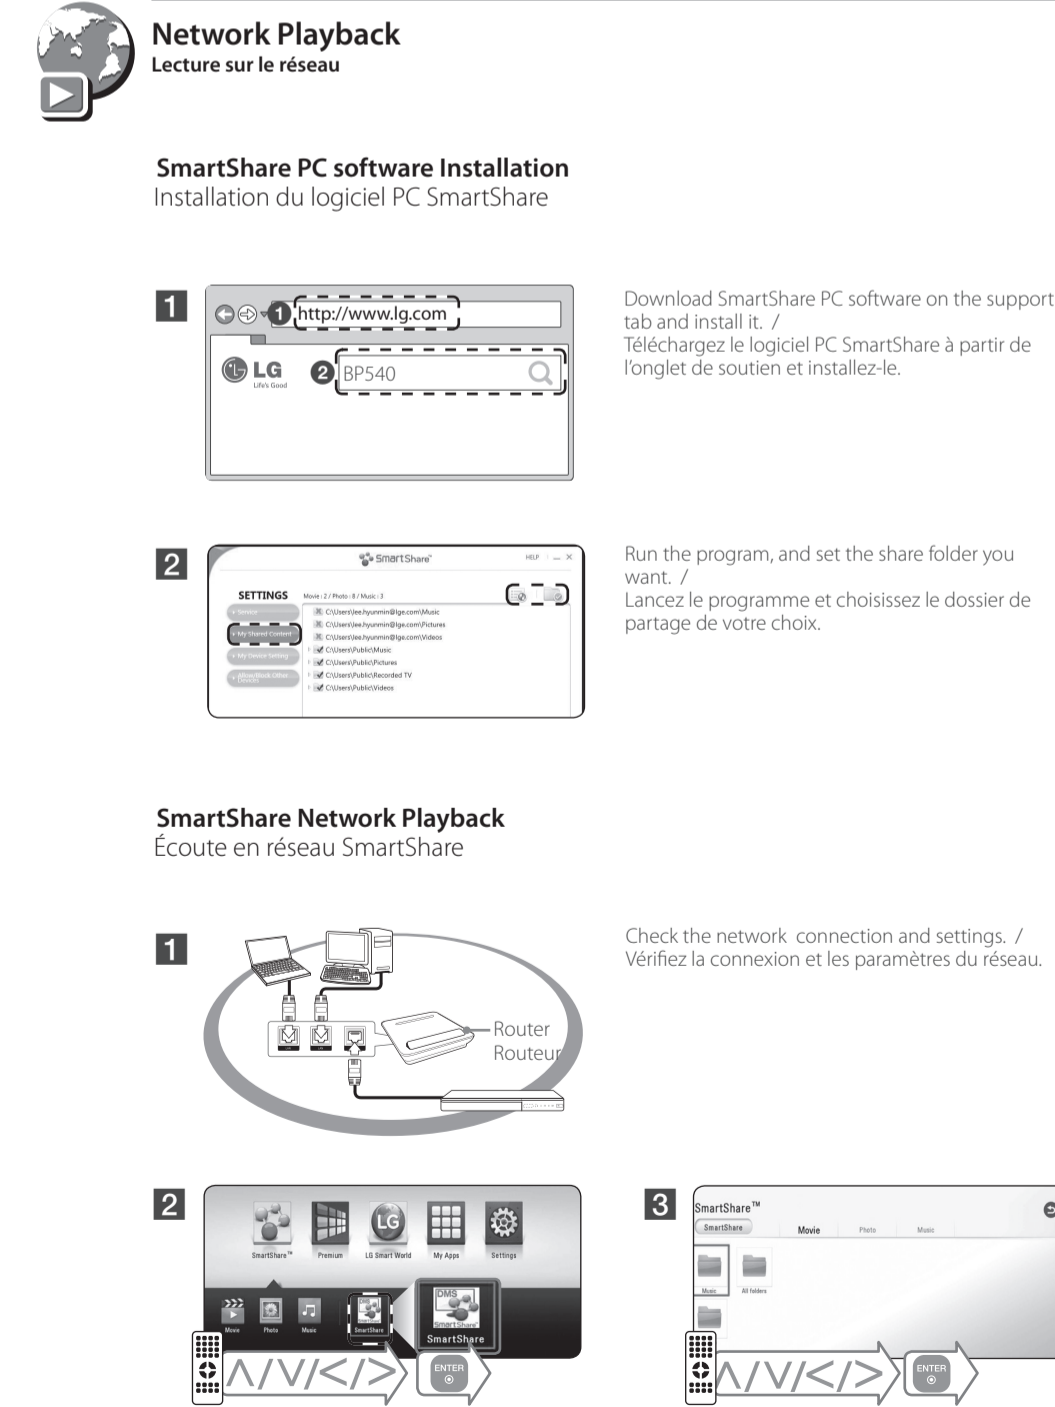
Network Playback
Lecture sur le réseau

SmartShare PC software Installation
Installation du logiciel PC SmartShare

1

1 http://www.lg.com

LG Life's Good

2 BP540

Download SmartShare PC software on the support tab and install it. /
Téléchargez le logiciel PC SmartShare à partir de l'onglet de soutien et installez-le.

2

SmartShare

HELP

SETTINGS

Movie : 2 / Photo : 8 / Music : 3

+ Service

+ My Shared Content

+ My Device Setting

+ Allow/Block Other Devices

C:\Users\lee.hyunmin@lge.com\Music
C:\Users\lee.hyunmin@lge.com\Pictures
C:\Users\lee.hyunmin@lge.com\Videos
C:\Users\Public\Music
C:\Users\Public\Pictures
C:\Users\Public\Recorded TV
C:\Users\Public\Videos

Run the program, and set the share folder you want. /
Lancez le programme et choisissez le dossier de partage de votre choix.

SmartShare Network Playback
Écoute en réseau SmartShare

1

Router
Routeur

Check the network connection and settings. /
Vérifiez la connexion et les paramètres du réseau.

2

SmartShare™ Premium LG Smart World My Apps Settings

Movie Photo Music SmartShare

DMS SmartShare

SmartShare

Λ/V/</>

ENTER

3

SmartShare™

SmartShare Movie Photo Music

Music All folders

Λ/V/</>

ENTER